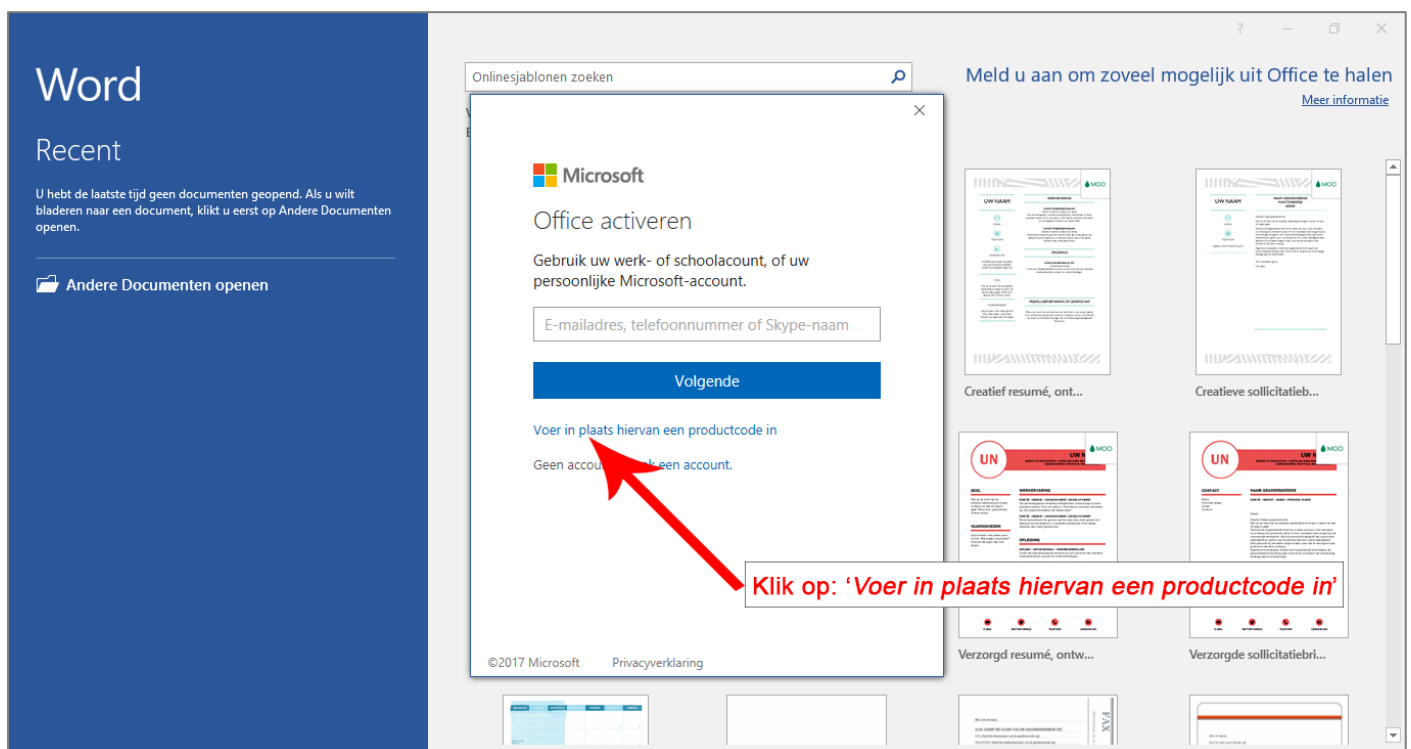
Word

Recent

U hebt de laatste tijd geen documenten geopend. Als u wilt bladeren naar een document, klikt u eerst op Andere Documenten openen.

Andere Documenten openen

Onlinesjablonen zoeken

Meld u aan om zoveel mogelijk uit Office te halen

Meer informatie

? — ✕

Microsoft

Office activeren

Gebruik uw werk- of schoolacount, of uw persoonlijke Microsoft-account.

E-mailadres, telefoonnummer of Skype-naam

Volgende

Voer in plaats hiervan een productcode in

Geen accou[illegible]k een account.

©2017 Microsoft Privacyverklaring

Klik op: 'Voer in plaats hiervan een productcode in'

UW NAAM

MOO

Creatief resumé, ont...

Creatieve sollicitatiebr...

UN

UN

Verzorgd resumé, ontw...

Verzorgde sollicitatiebri...